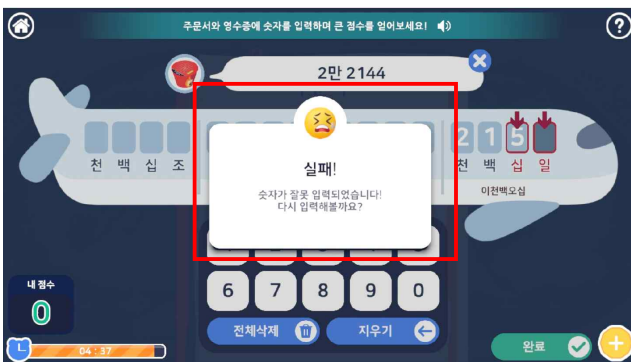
주문서와 영수증에 숫자를 입력하며 큰 점수를 얻어보세요!

2만 2144

천 백 십 조

2 1 5

천 백 십 일

이천백오십

실패!

숫자가 잘못 입력되었습니다!
다시 입력해볼까요?

내 점수

0

6 7 8 9 0

전체삭제

지우기

04 : 37

완료